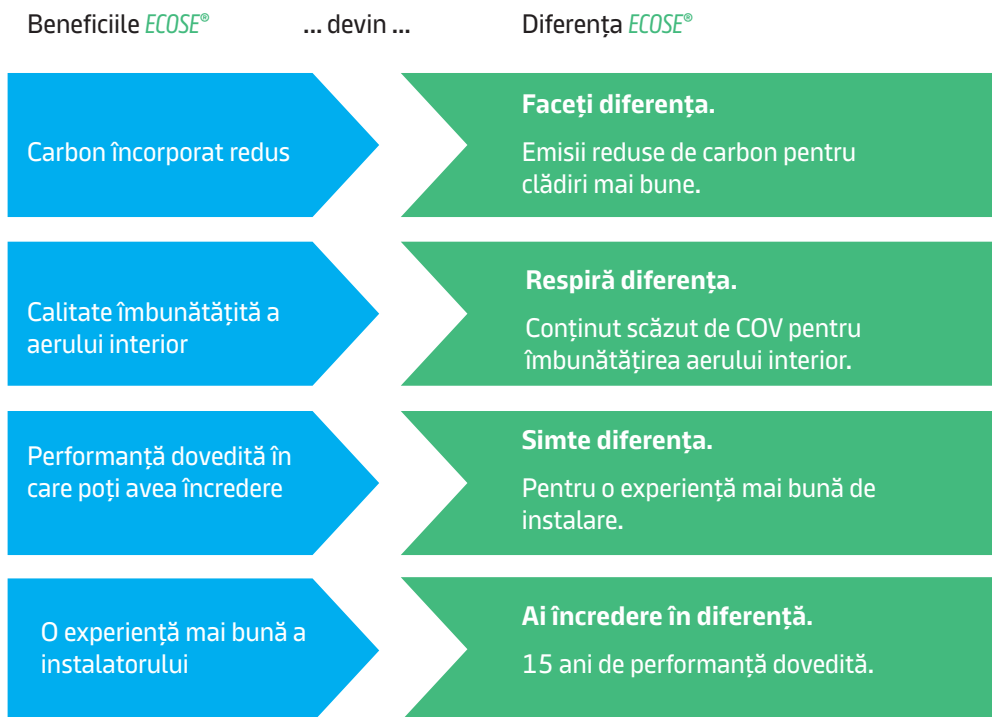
Beneficiile ECOSE® ... devin ... Diferența ECOSE®

Carbon încorporat redus

Faceți diferența.

Emisii reduse de carbon pentru clădiri mai bune.

Calitate îmbunătățită a aerului interior

Respiră diferența.

Conținut scăzut de COV pentru îmbunătățirea aerului interior.

Performanță dovedită în care poți avea încredere

Simte diferența.

Pentru o experiență mai bună de instalare.

O experiență mai bună a instalatorului

Ai încredere în diferență.

15 ani de performanță dovedită.